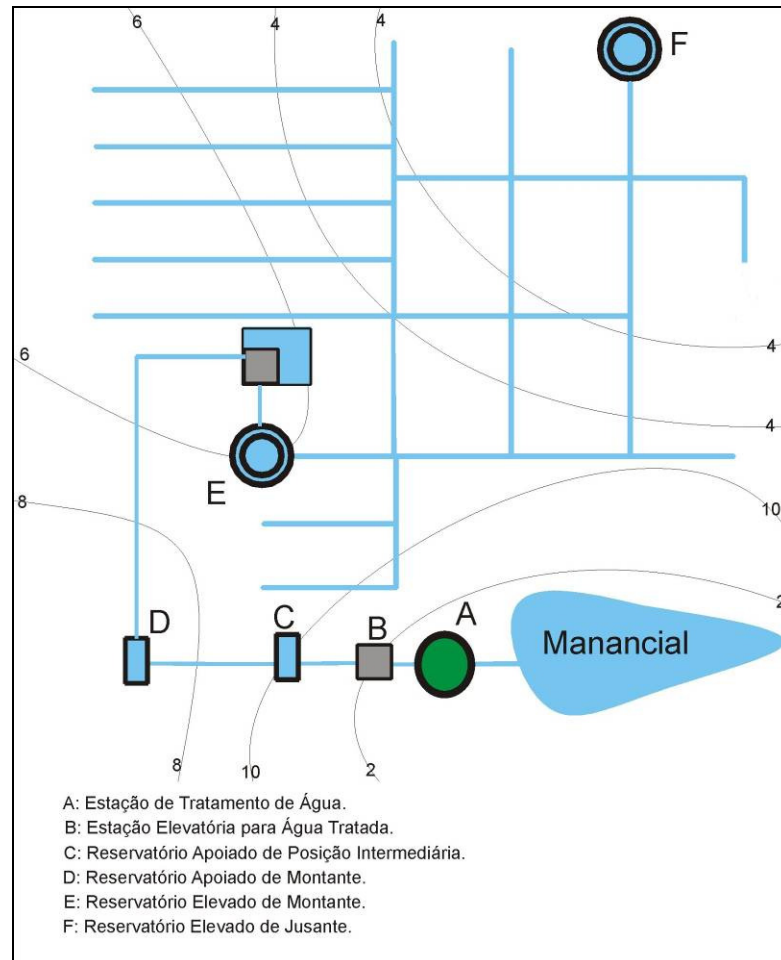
6
4
4
F
4
6
4
E
8
10
2
D
C
B
A
Manancial
8
10
2

A: Estação de Tratamento de Água.
B: Estação Elevatória para Água Tratada.
C: Reservatório Apoiado de Posição Intermediária.
D: Reservatório Apoiado de Montante.
E: Reservatório Elevado de Montante.
F: Reservatório Elevado de Jusante.